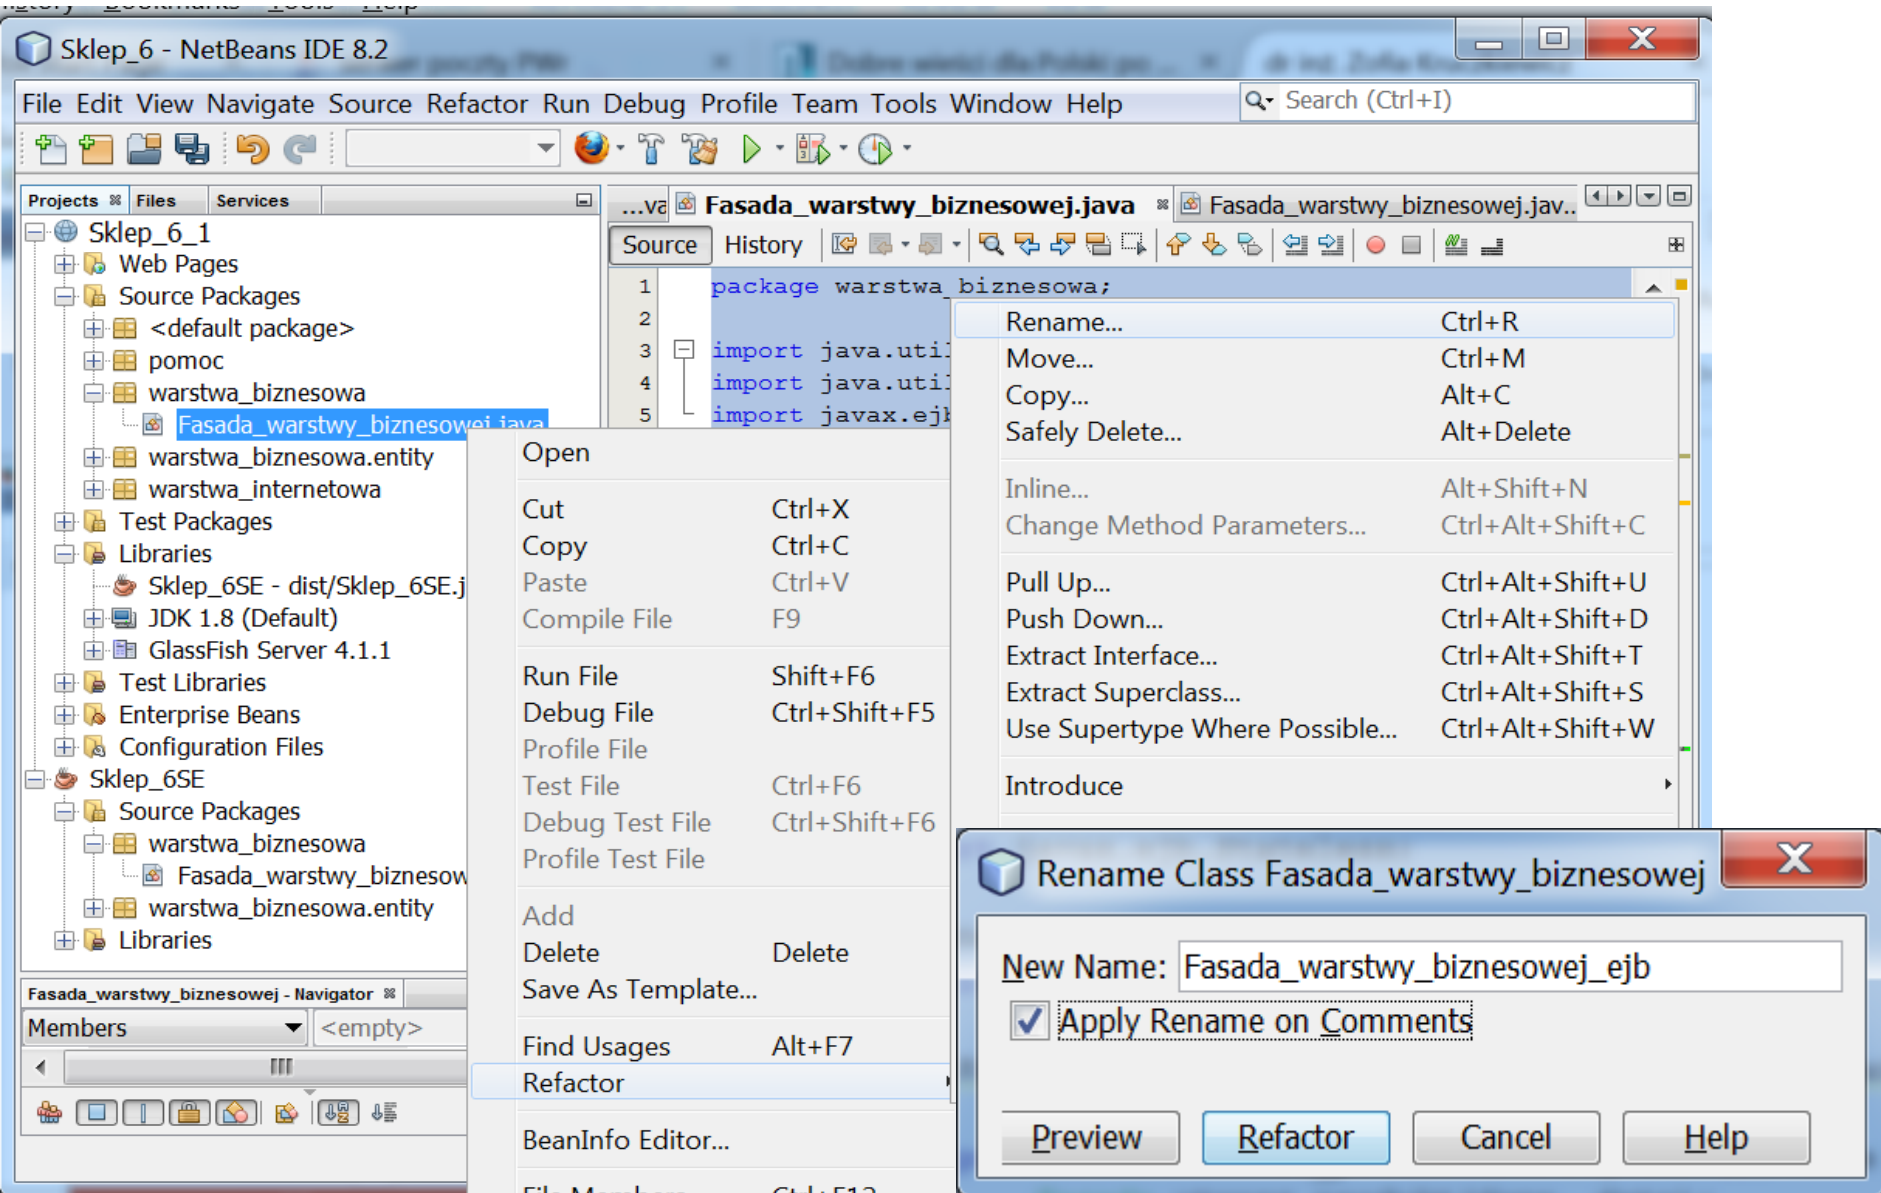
Sklep_6 - NetBeans IDE 8.2

File Edit View Navigate Source Refactor Run Debug Profile Team Tools Window Help

Search (Ctrl+I)

Projects Files Services

Sklep_6_1
Web Pages
Source Packages
<default package>
pomoc
warstwa_biznesowa
Fasada_warstwy_biznesowej.java
warstwa_biznesowa.entity
warstwa_internetowa
Test Packages
Libraries
Sklep_6SE - dist/Sklep_6SE.j
JDK 1.8 (Default)
GlassFish Server 4.1.1
Test Libraries
Enterprise Beans
Configuration Files
Sklep_6SE
Source Packages
warstwa_biznesowa
Fasada_warstwy_biznesow
warstwa_biznesowa.entity
Libraries

Fasada_warstwy_biznesowej - Navigator
Members <empty>

...va Fasada_warstwy_biznesowej.java Fasada_warstwy_biznesowej.jav..

Source History

1 package warstwa_biznesowa;
2
3 import java.uti
4 import java.uti
5 import javax.ejb

Open
Cut Ctrl+X
Copy Ctrl+C
Paste Ctrl+V
Compile File F9
Run File Shift+F6
Debug File Ctrl+Shift+F5
Profile File
Test File Ctrl+F6
Debug Test File Ctrl+Shift+F6
Profile Test File
Add
Delete Delete
Save As Template...
Find Usages Alt+F7
Refactor
BeanInfo Editor...

Rename... Ctrl+R
Move... Ctrl+M
Copy... Alt+C
Safely Delete... Alt+Delete
Inline... Alt+Shift+N
Change Method Parameters... Ctrl+Alt+Shift+C
Pull Up... Ctrl+Alt+Shift+U
Push Down... Ctrl+Alt+Shift+D
Extract Interface... Ctrl+Alt+Shift+T
Extract Superclass... Ctrl+Alt+Shift+S
Use Supertype Where Possible... Ctrl+Alt+Shift+W
Introduce

Rename Class Fasada_warstwy_biznesowej
New Name: Fasada_warstwy_biznesowej_ejb
Apply Rename on Comments
Preview Refactor Cancel Help